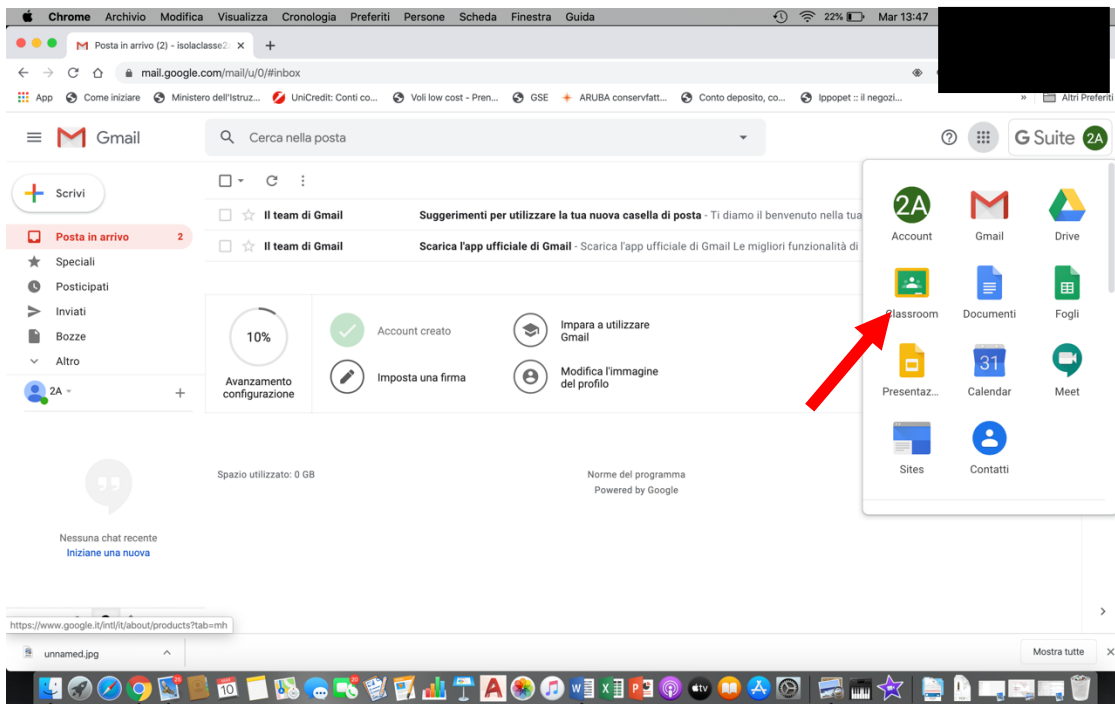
Chrome Archivio Modifica Visualizza Cronologia Preferiti Persone Scheda Finestra Guida 22% Mar 13:47

Posta in arrivo (2) - isolaclasse2 ×

mail.google.com/mail/u/0/#inbox

App Come iniziare Ministero dell'Istruz... UniCredit: Conti co... Voli low cost - Pren... GSE ARUBA conservfatt... Conto deposito, co... Ippopet :: il negozi... » Altri Preferiti

Gmail

Cerca nella posta

G Suite 2A

Scrivi

Posta in arrivo 2
Speciali
Posticipati
Inviati
Bozze
Altro

2A

Il team di Gmail Suggerimenti per utilizzare la tua nuova casella di posta - Ti diamo il benvenuto nella tua
Il team di Gmail Scarica l'app ufficiale di Gmail - Scarica l'app ufficiale di Gmail Le migliori funzionalità di

10%
Avanzamento configurazione

Account creato
Imposta una firma
Impara a utilizzare Gmail
Modifica l'immagine del profilo

Spazio utilizzato: 0 GB
Norme del programma
Powered by Google

Nessuna chat recente
Iniziane una nuova

2A
Account
Gmail
Drive
Classroom
Documenti
Fogli
Presentaz...
31
Calendar
Meet
Sites
Contatti

https://www.google.it/intl/it/about/products?tab=mh

unnamed.jpg

Mostra tutte ×